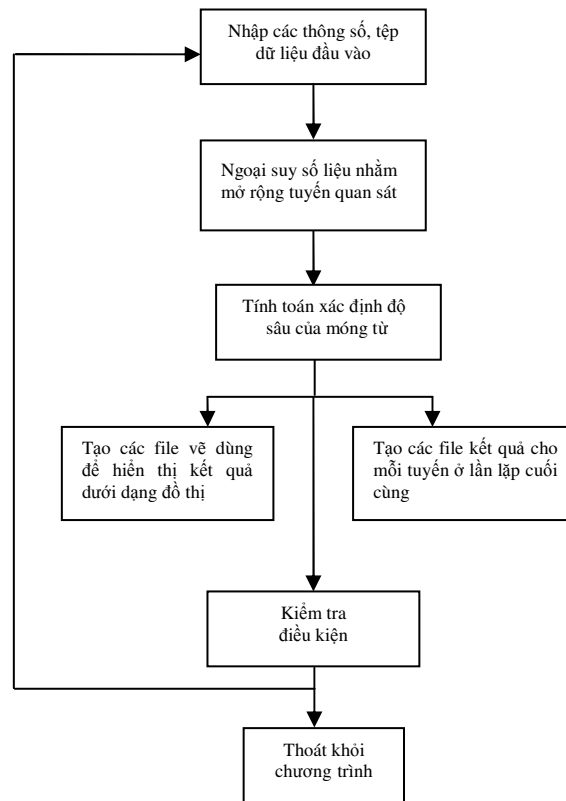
Nhập các thông số, tệp dữ liệu đầu vào

Ngoại suy số liệu nhằm mở rộng tuyến quan sát

Tính toán xác định độ sâu của móng từ

Tạo các file vẽ dùng để hiển thị kết quả dưới dạng đồ thị

Tạo các file kết quả cho mỗi tuyến ở lần lặp cuối cùng

Kiểm tra điều kiện

Thoát khỏi chương trình